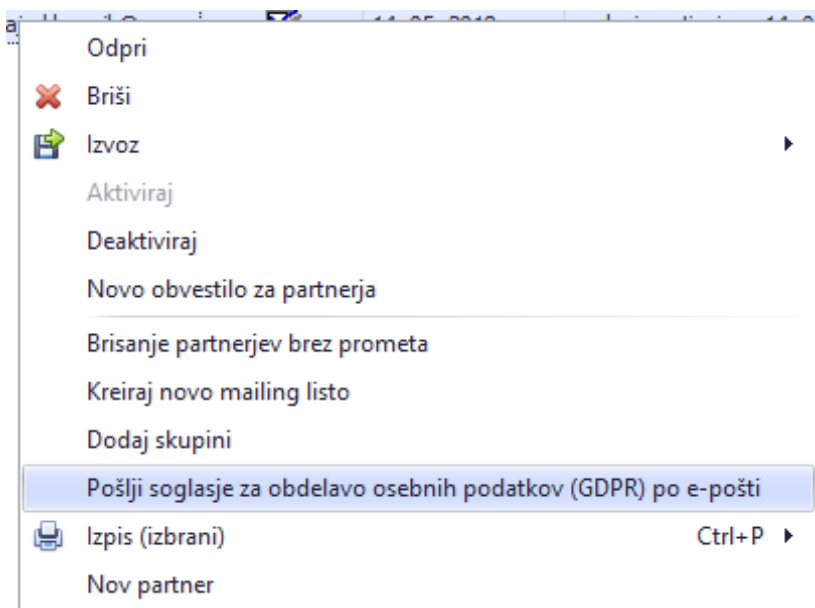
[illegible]

Odpri

Briši

Izvoz

Aktiviraj

Deaktiviraj

Novo obvestilo za partnerja

Brisanje partnerjev brez prometa

Kreiraj novo mailing listo

Dodaj skupini

Pošlji soglasje za obdelavo osebnih podatkov (GDPR) po e-pošti

Izpis (izbrani) Ctrl+P

Nov partner